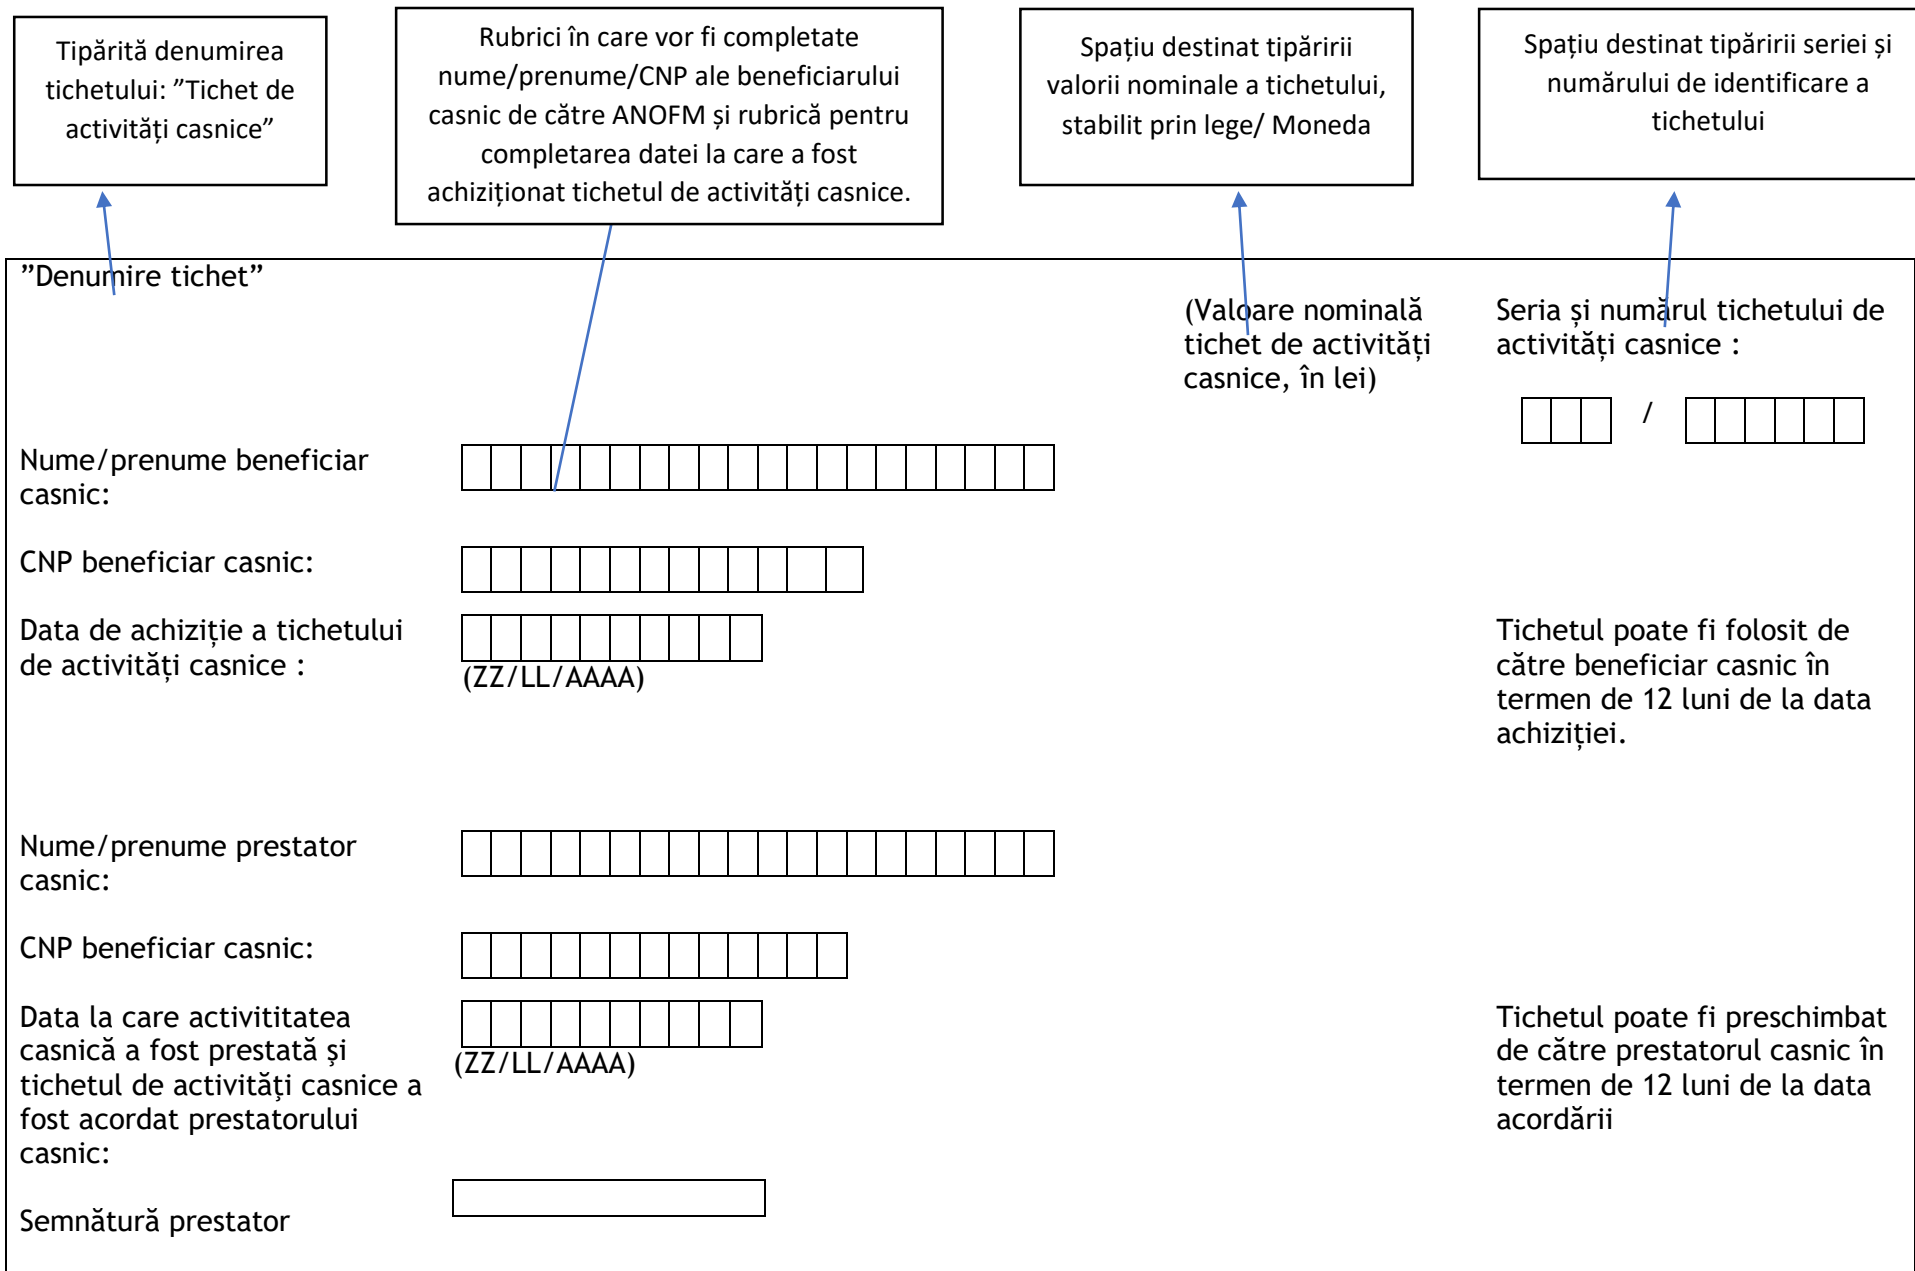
Tipărită denumirea tichetului: ”Tichet de activități casnice”

Rubrici în care vor fi completate nume/prenume/CNP ale beneficiarului casnic de către ANOFM și rubrică pentru completarea datei la care a fost achiziționat tichetul de activități casnice.

Spațiu destinat tipăririi valorii nominale a tichetului, stabilit prin lege/ Moneda

Spațiu destinat tipăririi seriei și numărului de identificare a tichetului

”Denumire tichet”

(Valoare nominală tichet de activități casnice, în lei)

Seria și numărul tichetului de activități casnice :

/

Nume/prenume beneficiar casnic:

CNP beneficiar casnic:

Data de achiziție a tichetului de activități casnice :

(ZZ/LL/AAAA)

Tichetul poate fi folosit de către beneficiar casnic în termen de 12 luni de la data achiziției.

Nume/prenume prestator casnic:

CNP beneficiar casnic:

Data la care activititatea casnică a fost prestată și tichetul de activități casnice a fost acordat prestatorului casnic:

(ZZ/LL/AAAA)

Tichetul poate fi preschimbat de către prestatorul casnic în termen de 12 luni de la data acordării

Semnătură prestator